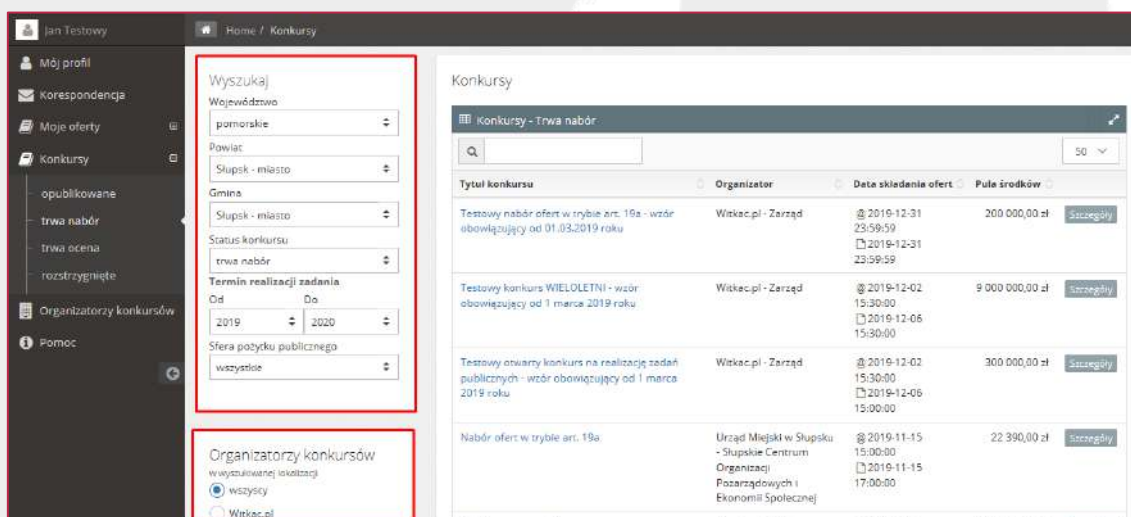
Jan Testowy

Mój profil
Korespondencja
Moje oferty
Konkursy
opublikowane
trwa nabór
trwa ocena
rozstrzygnięte
Organizatorzy konkursów
Pomoc

Home / Konkursy

Wyszukaj
Województwo
pomorskie
Powiat
Słupsk - miasto
Gmina
Słupsk - miasto
Status konkursu
trwa nabór
Termin realizacji zadania
Od
2019
Do
2020
Sfera pożytku publicznego
wszystkie

Organizatorzy konkursów
w wyszukiwanej lokalizacji
wszyscy
Witkac.pl

Konkursy

Konkursy - Trwa nabór

50

| Tytuł konkursu | Organizator | Data składania ofert | Pula środków | |
|---|---|---|---|---|
| Testowy nabór ofert w trybie art. 19a - wzór obowiązujący od 01.03.2019 roku | Witkac.pl - Zarząd | 2019-12-31 23:59:59 2019-12-31 23:59:59 | 200 000,00 zł | Szczegóły |
| Testowy konkurs WIELOLETNI - wzór obowiązujący od 1 marca 2019 roku | Witkac.pl - Zarząd | 2019-12-02 15:30:00 2019-12-06 15:30:00 | 9 000 000,00 zł | Szczegóły |
| Testowy otwarty konkurs na realizację zadań publicznych - wzór obowiązujący od 1 marca 2019 roku | Witkac.pl - Zarząd | 2019-12-02 15:30:00 2019-12-06 15:00:00 | 300 000,00 zł | Szczegóły |
| Nabór ofert w trybie art. 19a | Urząd Miejski w Słupsku - Słupskie Centrum Organizacji Pozarządowych i Ekonomii Społecznej | 2019-11-15 15:00:00 2019-11-15 17:00:00 | 22 390,00 zł | Szczegóły |